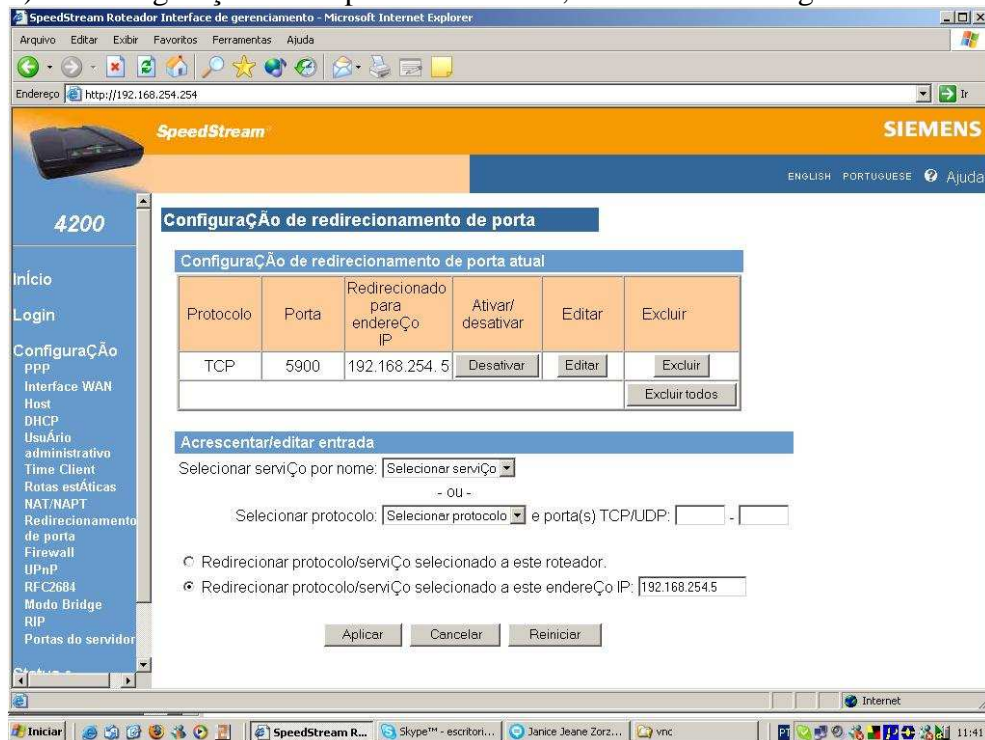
SpeedStream Roteador Interface de gerenciamento - Microsoft Internet Explorer

Arquivo Editar Exibir Favoritos Ferramentas Ajuda

Endereço http://192.168.254.254

Ir

SpeedStream

SIEMENS

ENGLISH PORTUGUESE Ajuda

4200

Início
Login
ConfiguraÇÃo
PPP
Interface WAN
Host
DHCP
UsuÁrio administrativo
Time Client
Rotas estÁticas
NAT/NAPT
Redirecionamento de porta
Firewall
UPnP
RFC2684
Modo Bridge
RIP
Portas do servidor

ConfiguraÇÃo de redirecionamento de porta

ConfiguraÇÃo de redirecionamento de porta atual

| Protocolo | Porta | Redirecionado para endereÇo IP | Ativar/ desativar | Editar | Excluir |
|---|---|---|---|---|---|
| TCP | 5900 | 192.168.254.5 | Desativar | Editar | Excluir |
| | | | | | Excluir todos |

Acrescentar/editar entrada

Selecionar serviÇo por nome: Selecionar serviÇo

- ou -

Selecionar protocolo: Selecionar protocolo e porta(s) TCP/UDP: -

Redirecionar protocolo/serviÇo selecionado a este roteador.

Redirecionar protocolo/serviÇo selecionado a este endereÇo IP: 192.168.254.5

Aplicar Cancelar Reiniciar

Internet

Iniciar SpeedStream R... Skype™ - escritori... Janice Jeane Zorz... vnc 11:41